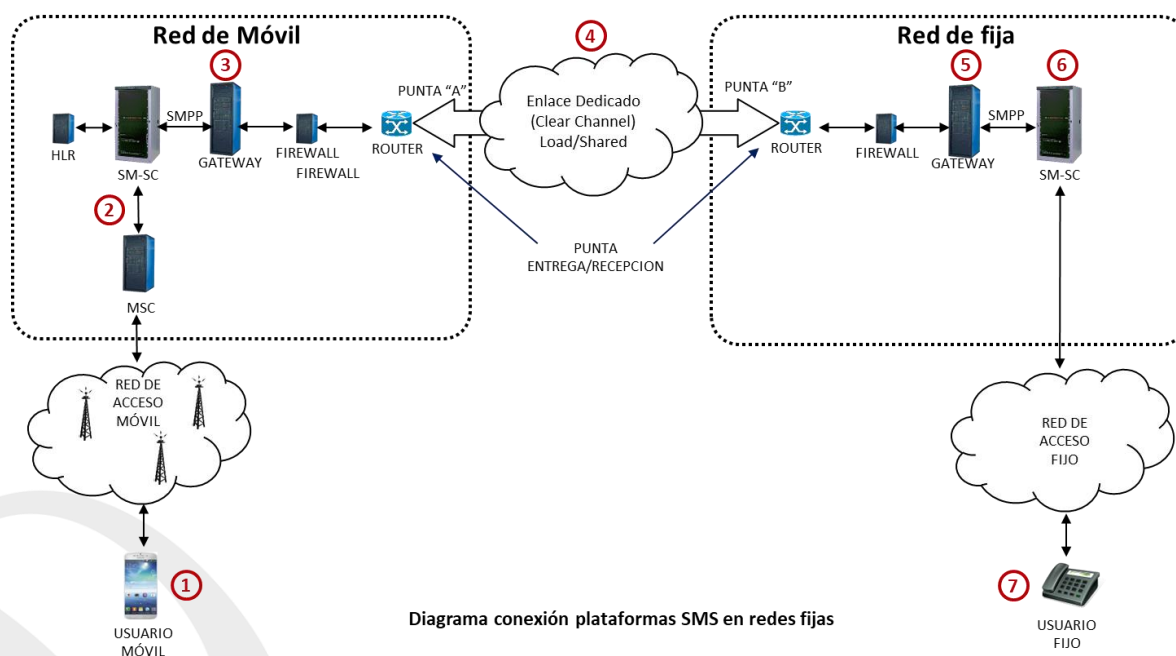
Red de Móvil

3

SMPP

HLR

SM-SC

GATEWAY

FIREWALL
FIREWALL

ROUTER

PUNTA "A"

2

MSC

4

Enlace Dedicado (Clear Channel) Load/Shared

PUNTA ENTREGA/RECEPCION

Red de fija

PUNTA "B"

5

6

ROUTER

FIREWALL

GATEWAY

SMPP

SM-SC

RED DE ACCESO MÓVIL

RED DE ACCESO FIJO

1

USUARIO MÓVIL

Diagrama conexión plataformas SMS en redes fijas

7

USUARIO FIJO